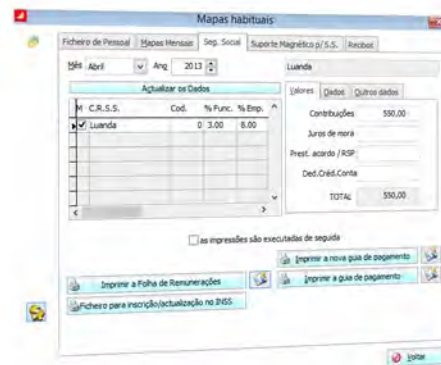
Mapas habituais

Ficheiro de Pessoal | Mapas Mensais | Seg. Social | Suporte Magnético p/ S.S. | Recibos

Mês Abril Ano 2013

Actualizar os Dados

Luanda

| M | C.R.S.S. | Cod. | % Func. | % Emp. |
|---|---|---|---|---|
| ✓ | Luanda | 0 | 3.00 | 8.00 |

Valores | Dados | Outros dados

Contribuições 550,00
Juros de mora
Prest. acordo / RSP
Ded.Créd.Conta
TOTAL 550,00

as impressões são executadas de seguida

Imprimir a nova guia de pagamento
Imprimir a Folha de Remunerações
Imprimir a guia de pagamento
Ficheiro para inscrição/actualização no INSS

Voltar